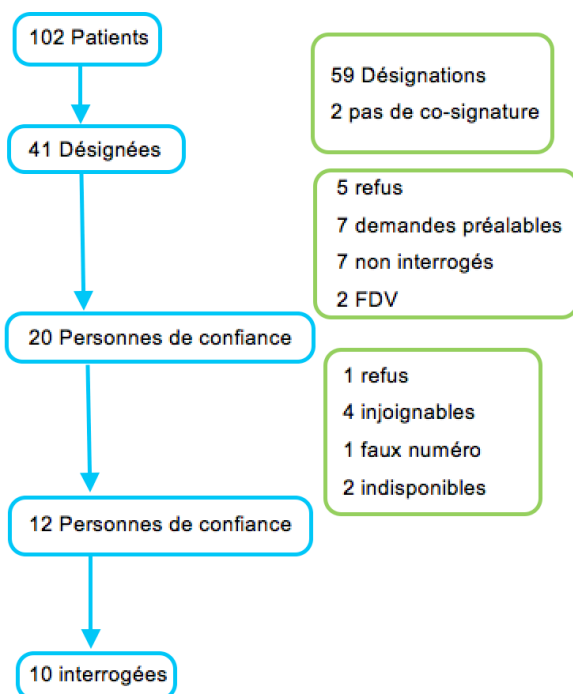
102 Patients

59 Désignations
2 pas de co-signature

41 Désignées

5 refus
7 demandes préalables
7 non interrogés
2 FDV

20 Personnes de confiance

1 refus
4 injoignables
1 faux numéro
2 indisponibles

12 Personnes de confiance

10 interrogées